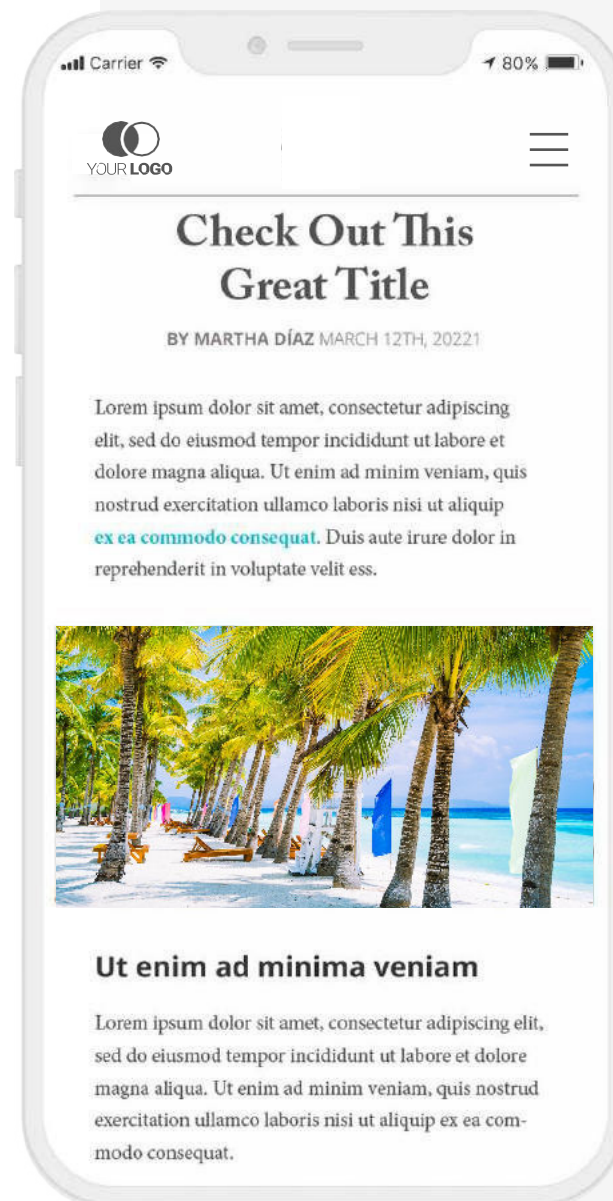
Carrier
80%

YOUR LOGO

Check Out This Great Title

BY MARTHA DÍAZ MARCH 12TH, 20221

Lorem ipsum dolor sit amet, consectetur adipiscing elit, sed do eiusmod tempor incididunt ut labore et dolore magna aliqua. Ut enim ad minim veniam, quis nostrud exercitation ullamco laboris nisi ut aliquip ex ea commodo consequat. Duis aute irure dolor in reprehenderit in voluptate velit ess.

Ut enim ad minima veniam

Lorem ipsum dolor sit amet, consectetur adipiscing elit, sed do eiusmod tempor incididunt ut labore et dolore magna aliqua. Ut enim ad minim veniam, quis nostrud exercitation ullamco laboris nisi ut aliquip ex ea commodo consequat.